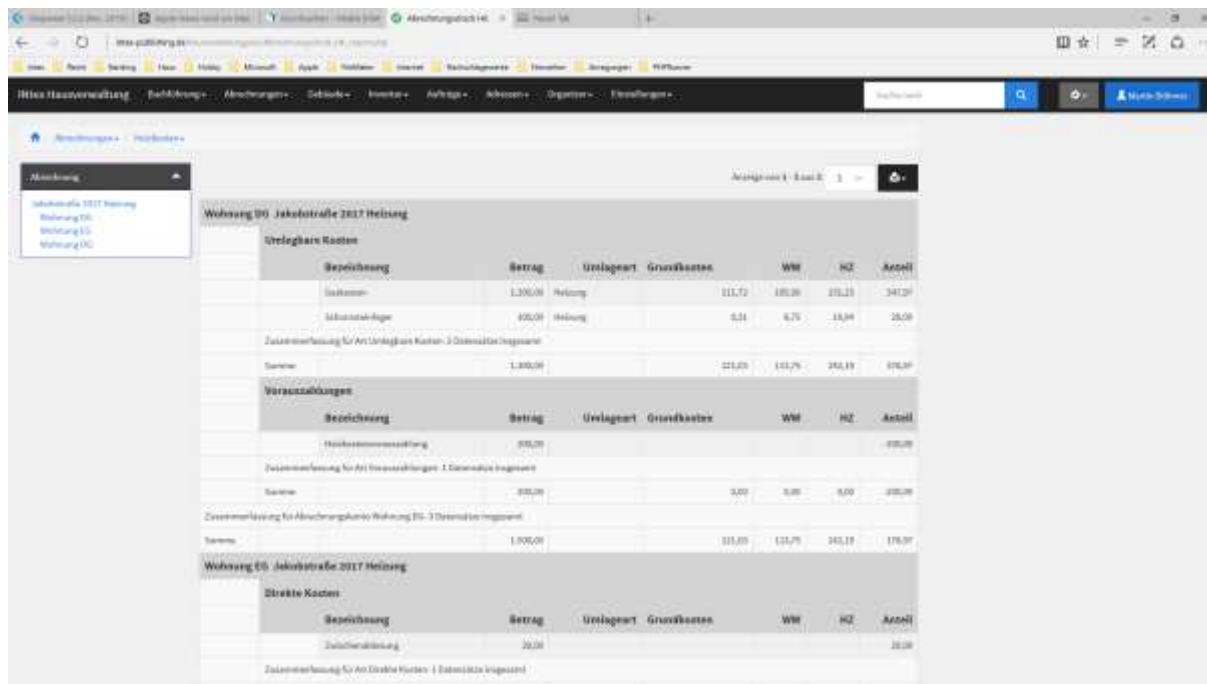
IRtex Hausverwaltung   Buchführung ▾   Abrechnungen ▾   Gebäude ▾   Inventar ▾   Aufträge ▾   Adressen ▾   Organizer ▾   Einstellungen ▾

Abrechnungen ▾ / Heizkosten ▾

Abrechnung

Jakobstraße 2017 Heizung
Wohnung DG
Wohnung EG
Wohnung OG

Anzeige von 1 - 1 von 1

Wohnung DG Jakobstraße 2017 Heizung

Umlegbare Kosten

| Bezeichnung | Betrag | Umlageart | Grundkosten | WW | HZ | Anteil |
|---|---|---|---|---|---|---|
| Gaskosten | 1.200,00 | Heizung | 111,72 | 105,00 | 131,25 | 347,97 |
| Schornsteinfeger | 100,00 | Heizung | 0,31 | 6,75 | 19,94 | 28,00 |

Zusammenfassung für Art Umlegbare Kosten: 2 Datensätze insgesamt

| Summe | 1.300,00 | | 121,03 | 111,75 | 141,19 | 376,97 |
|---|---|---|---|---|---|---|

Vorauszahlungen

| Bezeichnung | Betrag | Umlageart | Grundkosten | WW | HZ | Anteil |
|---|---|---|---|---|---|---|
| Heizkostenvorauszahlung | 200,00 | | | | | 200,00 |

Zusammenfassung für Art Vorauszahlungen: 1 Datensätze insgesamt

| Summe | 200,00 | | 0,00 | 0,00 | 0,00 | 200,00 |
|---|---|---|---|---|---|---|

Zusammenfassung für Abrechnungskonto Wohnung DG: 3 Datensätze insgesamt

| Summe | 1.500,00 | | 121,03 | 111,75 | 141,19 | 176,97 |
|---|---|---|---|---|---|---|

Wohnung EG Jakobstraße 2017 Heizung

Direkte Kosten

| Bezeichnung | Betrag | Umlageart | Grundkosten | WW | HZ | Anteil |
|---|---|---|---|---|---|---|
| Zwischenablesung | 20,00 | | | | | 20,00 |

Zusammenfassung für Art Direkte Kosten: 1 Datensätze insgesamt